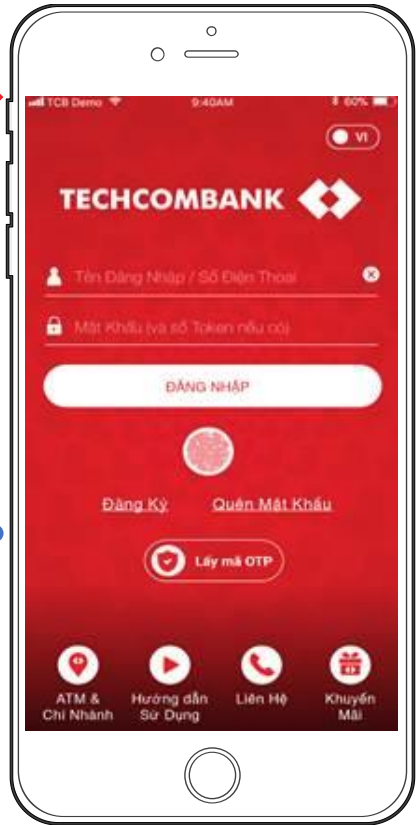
TCB Demo 9:40AM 60%

VI

TECHCOMBANK

Tên Đăng Nhập / Số Điện Thoại

Mật Khẩu (và số Token nếu có)

ĐĂNG NHẬP

Đăng Ký Quên Mật Khẩu

Lấy mã OTP

ATM & Chi Nhánh

Hướng dẫn Sử Dụng

Liên Hệ

Khuyến Mãi